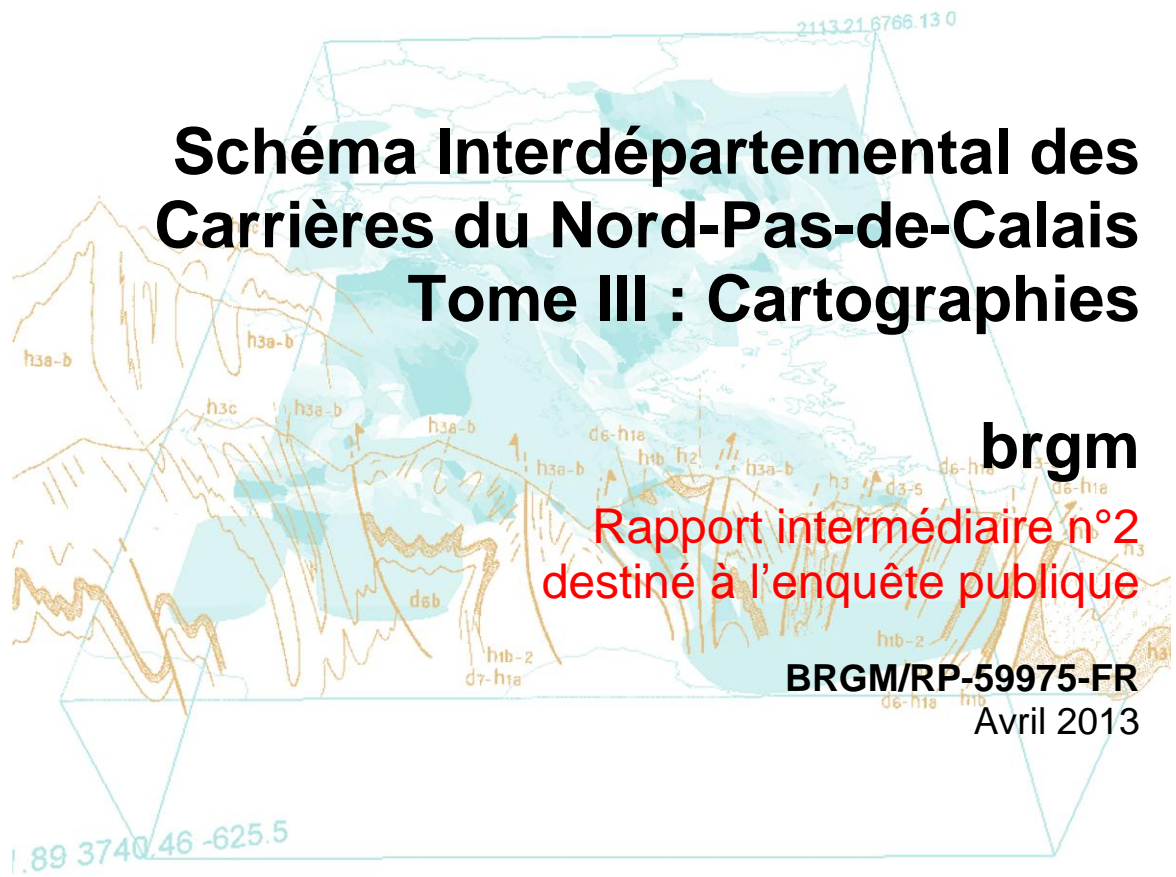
2113.21 6766.13 0

Schéma Interdépartemental des Carrières du Nord-Pas-de-Calais
Tome III : Cartographies

brgm

Rapport intermédiaire n°2 destiné à l'enquête publique

BRGM/RP-59975-FR
Avril 2013

h3a-b
h3a-b
h3c
h3a-b
h3a-b
d6-h1a
h1b
h2
h3a-b
h3a-b
h3
d6-h1a
d3-5
d6-h1a
h3
d6b
h1b-2
d7-h1a
h1b-2
d6-h1a

1.89 3740.46 -625.5